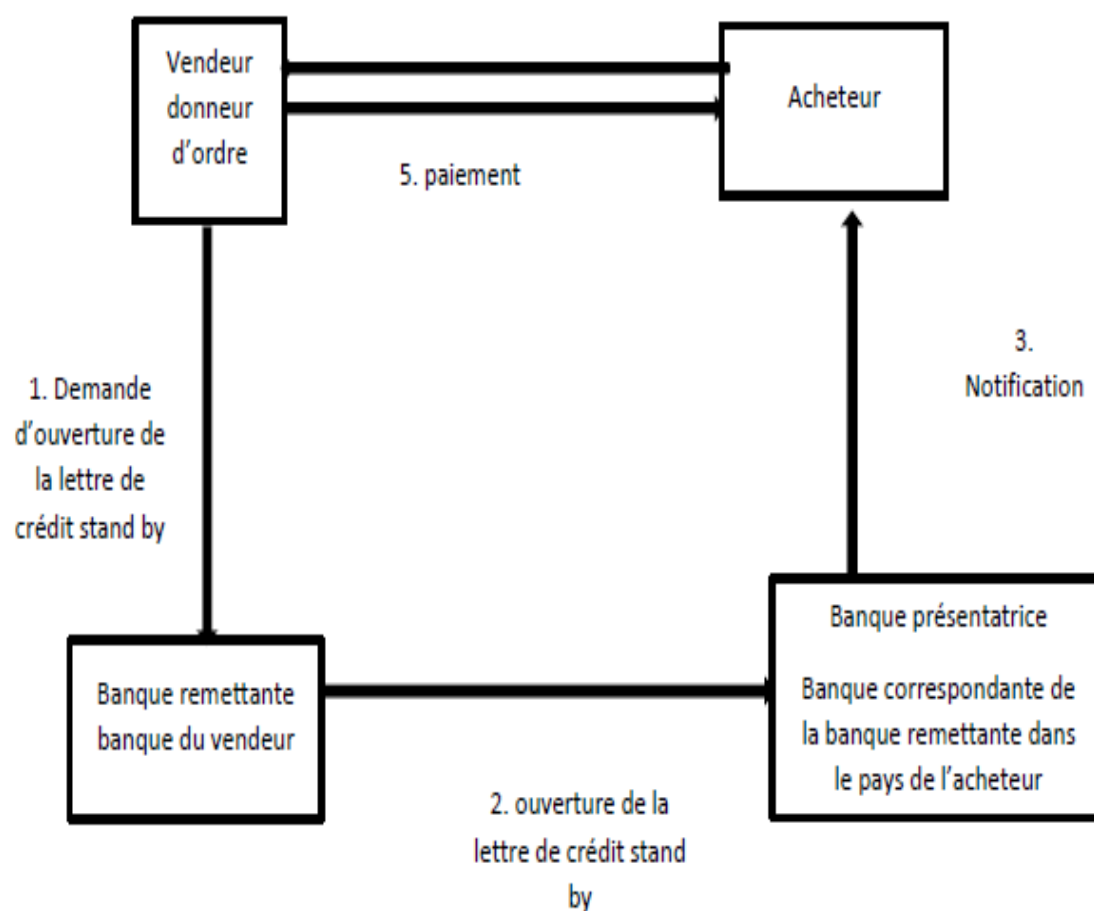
Vendeur donneur d’ordre

Acheteur

5. paiement

1. Demande d’ouverture de la lettre de crédit stand by

3. Notification

Banque remettante banque du vendeur

Banque présentatrice

Banque correspondante de la banque remettante dans le pays de l’acheteur

2. ouverture de la lettre de crédit stand by